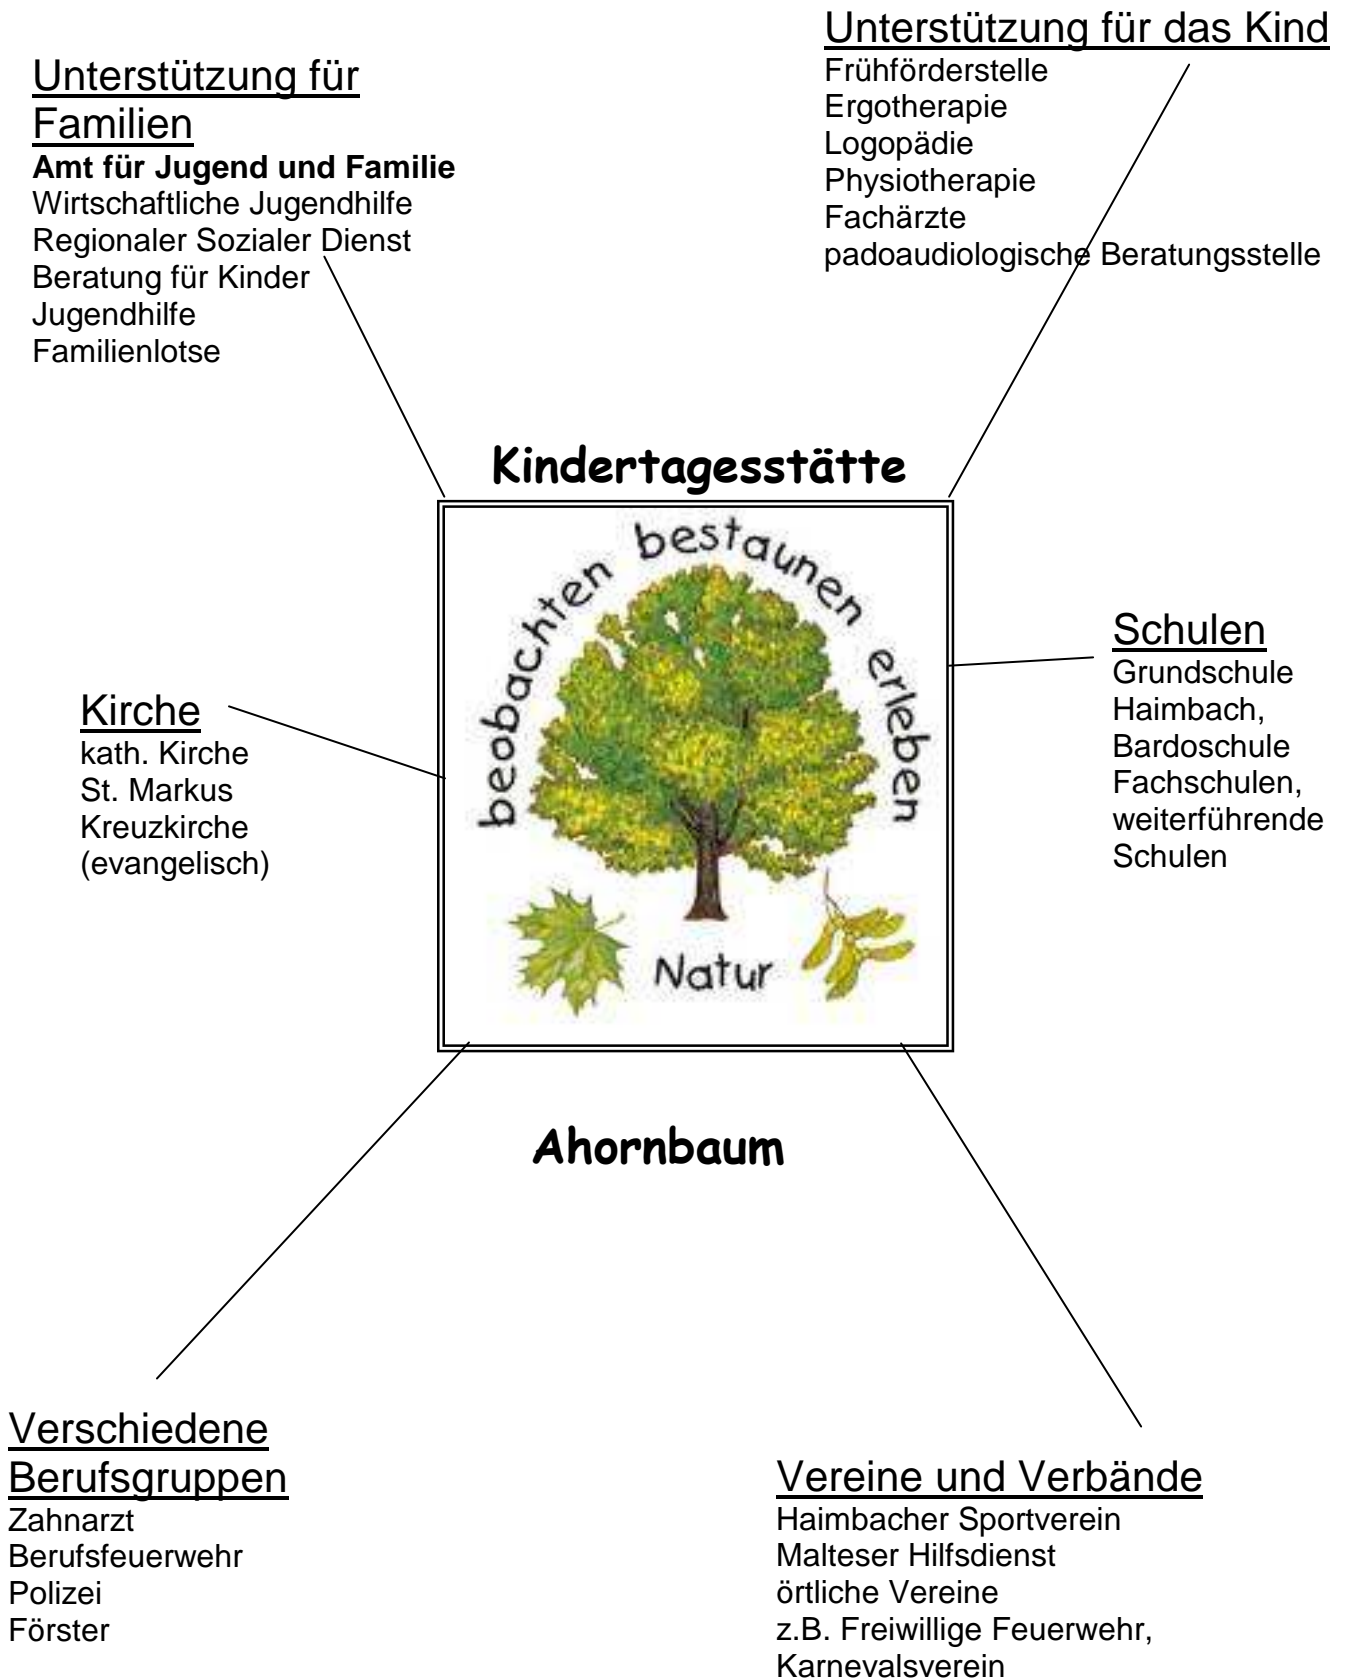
Unterstützung für das Kind
Frühförderstelle
Ergotherapie
Logopädie
Physiotherapie
Fachärzte
padoaudiologische Beratungsstelle

Unterstützung für Familien
**Amt für Jugend und Familie**
Wirtschaftliche Jugendhilfe
Regionaler Sozialer Dienst
Beratung für Kinder
Jugendhilfe
Familienlotse

Kindertagesstätte

beobachten bestaunen erleben

Natur

Kirche
kath. Kirche
St. Markus
Kreuzkirche
(evangelisch)

Schulen
Grundschule
Haimbach,
Bardoschule
Fachschulen,
weiterführende
Schulen

Ahornbaum

Verschiedene Berufsgruppen
Zahnarzt
Berufsfeuerwehr
Polizei
Förster

Vereine und Verbände
Haimbacher Sportverein
Malteser Hilfsdienst
örtliche Vereine
z.B. Freiwillige Feuerwehr,
Karnevalsverein